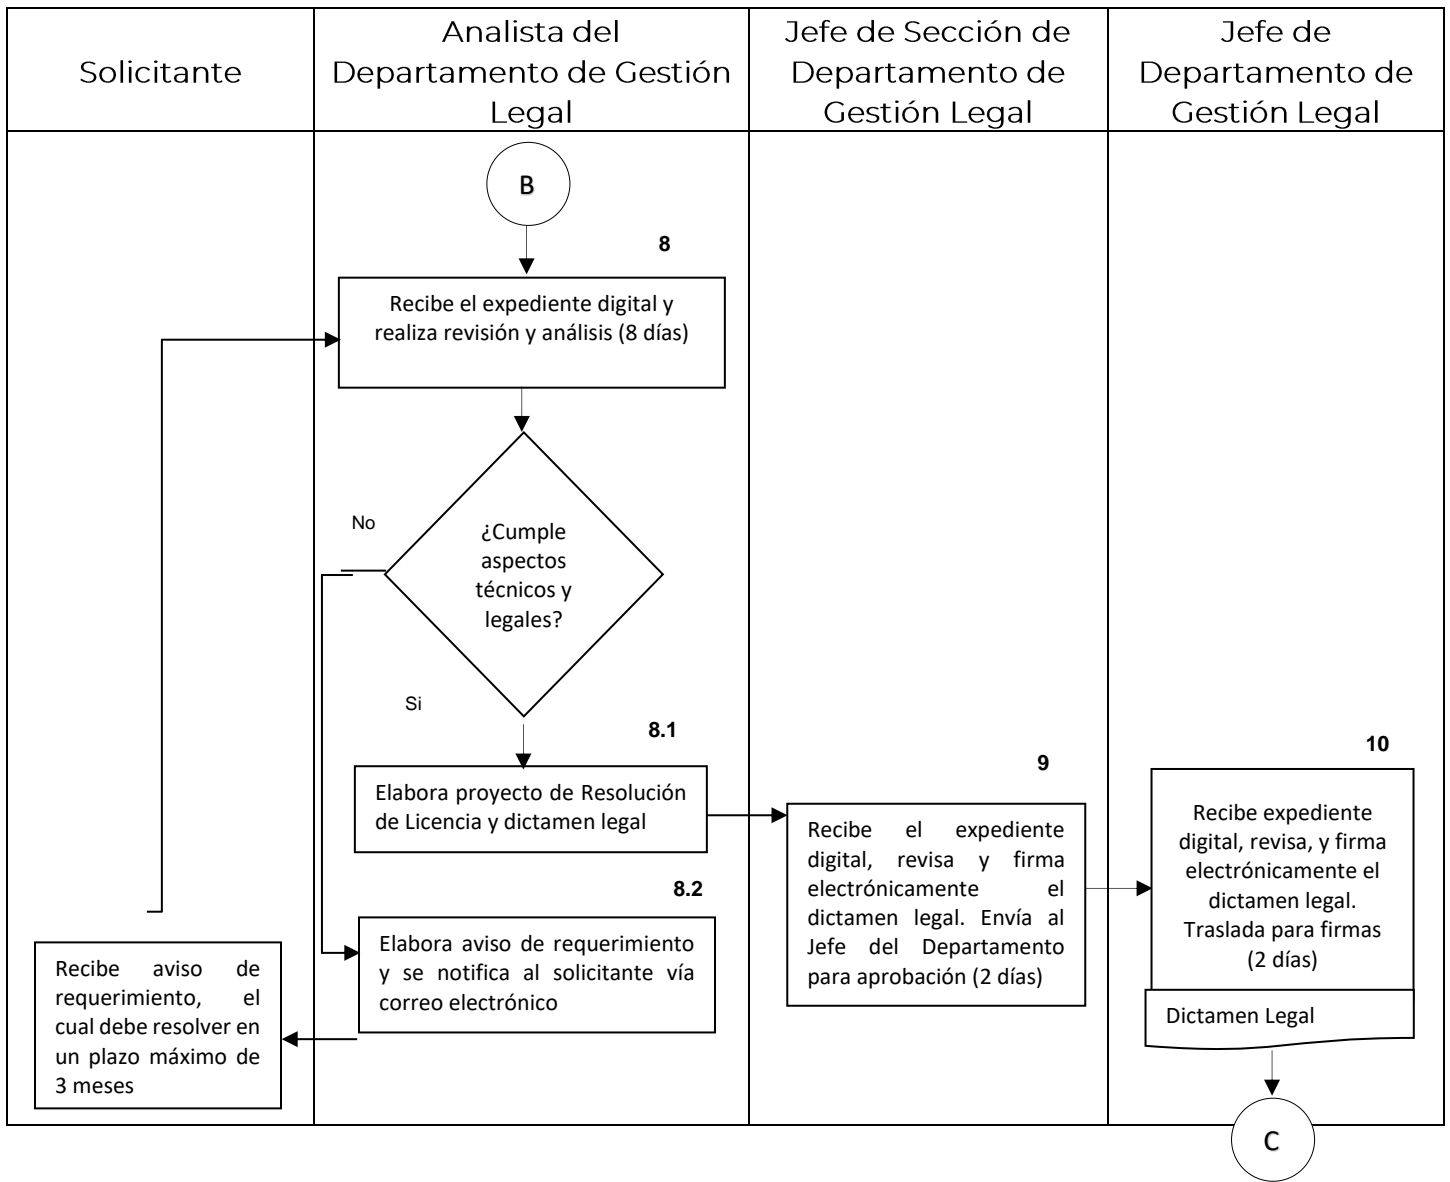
| Solicitante | Analista del Departamento de Gestión Legal | Jefe de Sección de Departamento de Gestión Legal | Jefe de Departamento de Gestión Legal |
|---|---|---|---|

B

8

Recibe el expediente digital y realiza revisión y análisis (8 días)

No

¿Cumple aspectos técnicos y legales?

Si

8.1

Elabora proyecto de Resolución de Licencia y dictamen legal

9

Recibe el expediente digital, revisa y firma electrónicamente el dictamen legal. Envía al Jefe del Departamento para aprobación (2 días)

10

Recibe expediente digital, revisa, y firma electrónicamente el dictamen legal. Traslada para firmas (2 días)

Dictamen Legal

8.2

Elabora aviso de requerimiento y se notifica al solicitante vía correo electrónico

Recibe aviso de requerimiento, el cual debe resolver en un plazo máximo de 3 meses

C